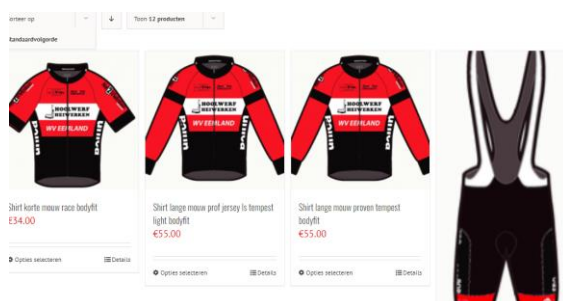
orteer op

Toon 12 producten

tandaardvolgorde

HOOGWERF HEIWERKEN
WV EEMLAND
Plum
Unive

Shirt korte mouw race bodyfit
€34.00

Opties selecteren
Details

HOOGWERF HEIWERKEN
WV EEMLAND
Plum
Unive

Shirt lange mouw prof jersey ls tempest light bodyfit
€55.00

Opties selecteren
Details

HOOGWERF HEIWERKEN
WV EEMLAND
Plum
Unive

Shirt lange mouw proven tempest bodyfit
€55.00

Opties selecteren
Details